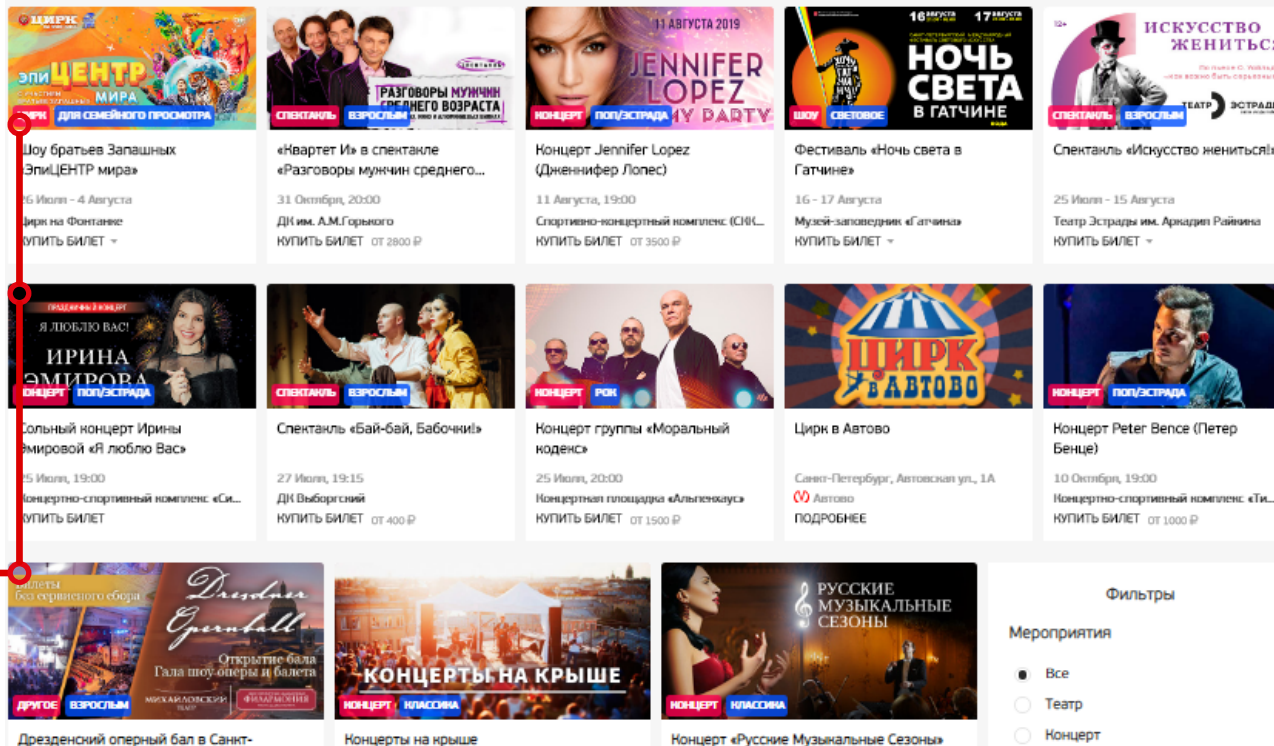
ЦИРК
ЭПИЦЕНТР МИРА
ЦИРК ДЛЯ СЕМЕЙНОГО ПРОСМОТРА
Шоу братьев Запашных «ЭпиЦЕНТР мира»
26 Июля - 4 Августа
Цирк на Фонтанке
КУПИТЬ БИЛЕТ

РАЗГОВОРЫ МУЖЧИН СРЕДНЕГО ВОЗРАСТА
СПЕКТАКЛЬ ВЗРОСЛЫМ
«Квартет И» в спектакле «Разговоры мужчин среднего...
31 Октября, 20:00
ДК им. А.М.Горького
КУПИТЬ БИЛЕТ ОТ 2800 ₽

11 АВГУСТА 2019
JENNIFER LOPEZ
MY PARTY
КОНЦЕРТ ПОП/ЭСТРАДА
Концерт Jennifer Lopez (Дженнифер Лопес)
11 Августа, 19:00
Спортивно-концертный комплекс (СКК...
КУПИТЬ БИЛЕТ ОТ 3500 ₽

16 17 АВГУСТА
НОЧЬ СВЕТА В ГАТЧИНЕ
ШОУ СВЕТОВОЕ
Фестиваль «Ночь света в Гатчине»
16 - 17 Августа
Музей-заповедник «Гатчина»
КУПИТЬ БИЛЕТ

12+
ИСКУССТВО ЖЕНИТЬСЯ
ТЕАТР ЭСТРАДЫ
СПЕКТАКЛЬ ВЗРОСЛЫМ
Спектакль «Искусство жениться!»
25 Июля - 15 Августа
Театр Эстрады им. Аркадия Райкина
КУПИТЬ БИЛЕТ

ПРАЗДНИЧНЫЙ КОНЦЕРТ
Я ЛЮБЛЮ ВАС!
ИРИНА ЭМИРОВА
КОНЦЕРТ ПОП/ЭСТРАДА
Сольный концерт Ирины Эмировой «Я люблю Вас»
25 Июля, 19:00
Концертно-спортивный комплекс «Си...
КУПИТЬ БИЛЕТ

СПЕКТАКЛЬ ВЗРОСЛЫМ
Спектакль «Бай-бай, Бабочки!»
27 Июля, 19:15
ДК Выборгский
КУПИТЬ БИЛЕТ ОТ 400 ₽

КОНЦЕРТ РОК
Концерт группы «Моральный кодекс»
25 Июля, 20:00
Концертная площадка «Альпенхаус»
КУПИТЬ БИЛЕТ ОТ 1500 ₽

ЦИРК В АВТОВО
Цирк в Автово
Санкт-Петербург, Автовская ул., 1А
Автово
ПОДРОБНЕЕ

КОНЦЕРТ ПОП/ЭСТРАДА
Концерт Peter Bence (Петер Бенце)
10 Октября, 19:00
Концертно-спортивный комплекс «Ти...
КУПИТЬ БИЛЕТ ОТ 1000 ₽

Билеты без сервисного сбора
Dresdner Opernball
Открытие бала
Гала шоу оперы и балета
МИХАЙЛОВСКИЙ ТЕАТР
ФИЛАРМОНИЯ
ДРУГОЕ ВЗРОСЛЫМ
Дрезденский оперный бал в Санкт-

КОНЦЕРТЫ НА КРЫШЕ
КОНЦЕРТ КЛАССИКА
Концерты на крыше

РУССКИЕ МУЗЫКАЛЬНЫЕ СЕЗОНЫ
КОНЦЕРТ КЛАССИКА
Концерт «Русские Музыкальные Сезоны»

Фильтры
Мероприятия
Все
Театр
Концерт